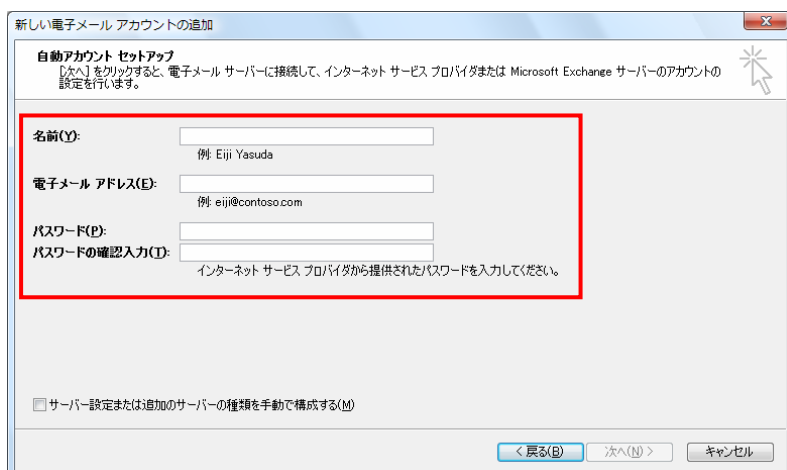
新しい電子メール アカウントの追加

自動アカウント セットアップ
[次へ] をクリックすると、電子メール サーバーに接続して、インターネット サービス プロバイダまたは Microsoft Exchange サーバーのアカウントの設定を行います。

名前(Y):
例: Eiji Yasuda

電子メール アドレス(E):
例: eiji@contoso.com

パスワード(P):
パスワードの確認入力(T):
インターネット サービス プロバイダから提供されたパスワードを入力してください。

サーバー設定または追加のサーバーの種類を手動で構成する(M)

< 戻る(B)
次へ(N) >
キャンセル